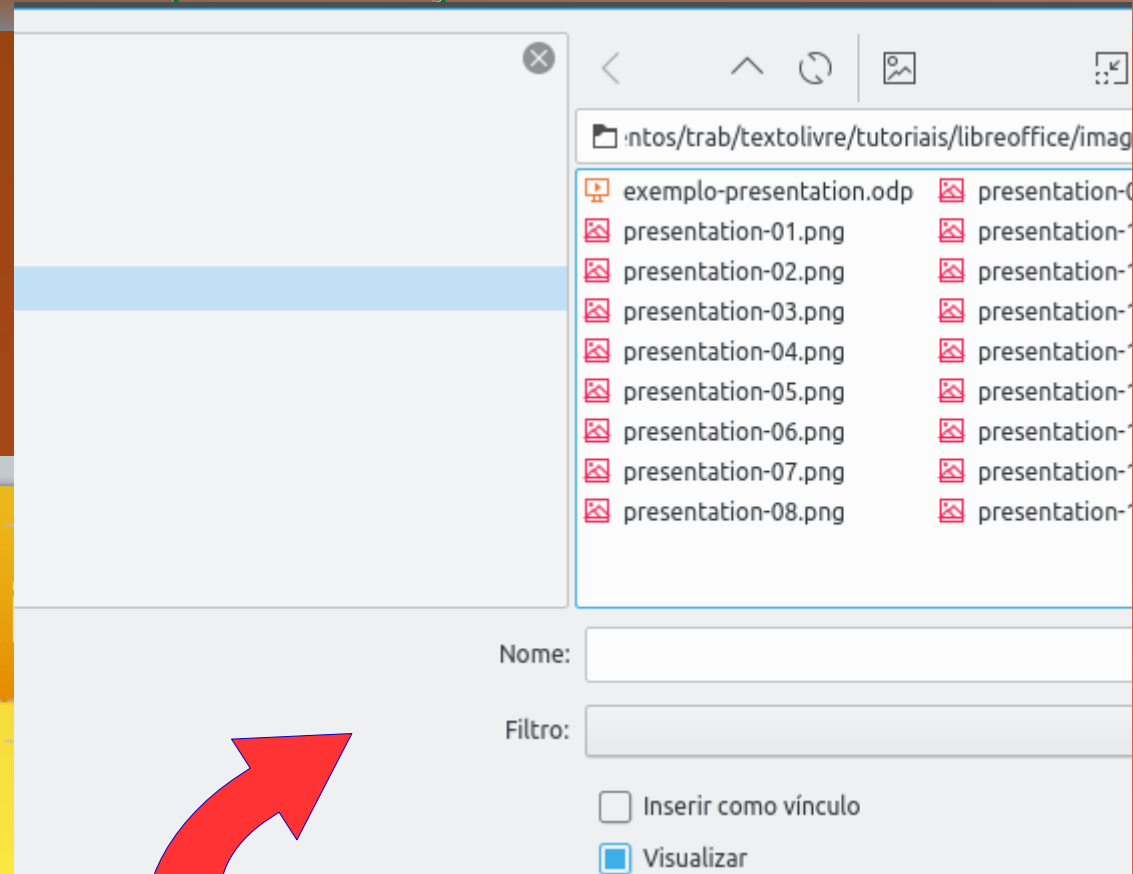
:ntos/trab/textolivre/tutoriais/libreoffice/imag

exemplo-presentation.odp
presentation-01.png
presentation-02.png
presentation-03.png
presentation-04.png
presentation-05.png
presentation-06.png
presentation-07.png
presentation-08.png

presentation-0
presentation-1
presentation-1
presentation-1
presentation-1
presentation-1
presentation-1
presentation-1
presentation-1

Nome:

Filtro:

Inserir como vínculo

Visualizar